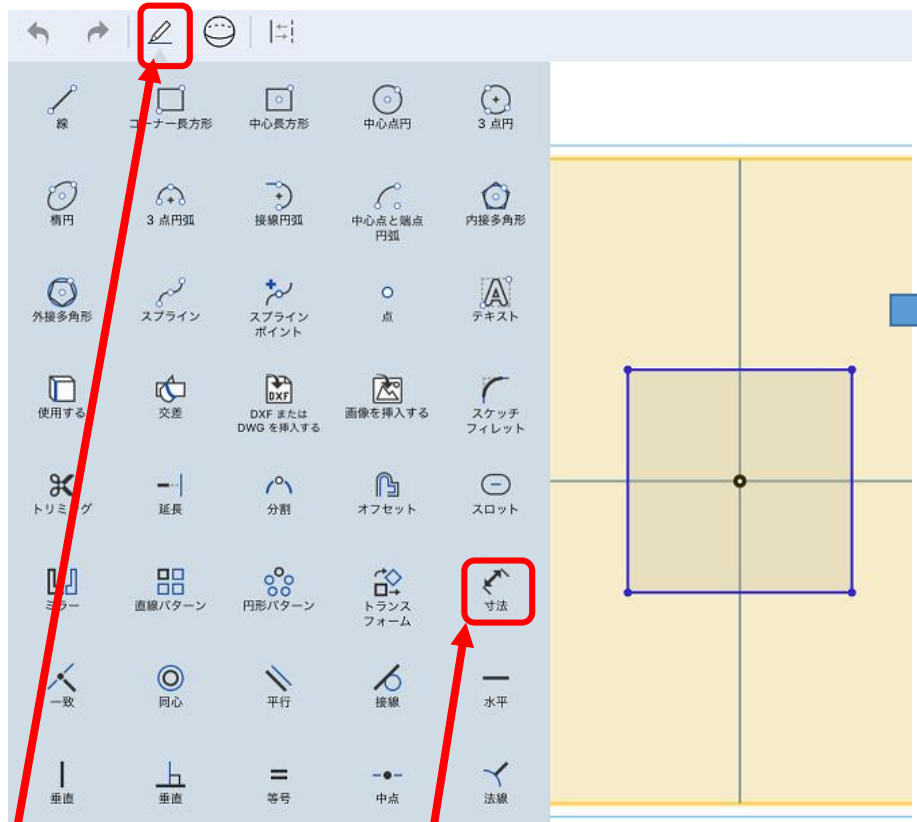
線
コーナー長方形
中心長方形
中心点円
3 点円

楕円
3 点円弧
接線円弧
中心点と端点円弧
内接多角形

外接多角形
スプライン
スプラインポイント
点
テキスト

使用する
交差
DXF または DWG を挿入する
画像を挿入する
スケッチフィレット

トリミング
延長
分割
オフセット
スロット

ミラー
直線パターン
円形パターン
トランスフォーム
寸法

一致
同心
平行
接線
水平

垂直
垂直
等号
中点
法線